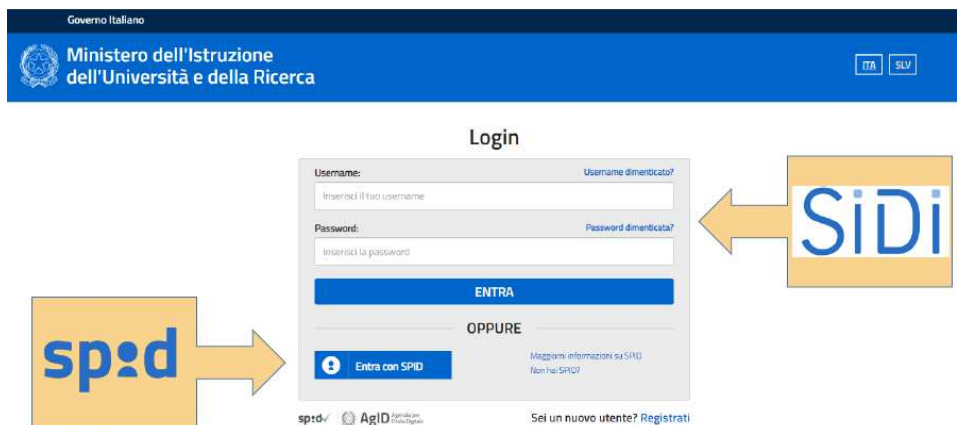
Governo Italiano

Ministero dell'Istruzione dell'Università e della Ricerca

ITA SLV

Login

Username:
Username dimenticato?
Inserisci il tuo username

Password:
Password dimenticata?
Inserisci la password

ENTRA

OPPURE

Entra con SPID

Maggiori informazioni su SPID
Non hai SPID?

spid AgID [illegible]

Sei un nuovo utente? Registrati

SiDi

spid